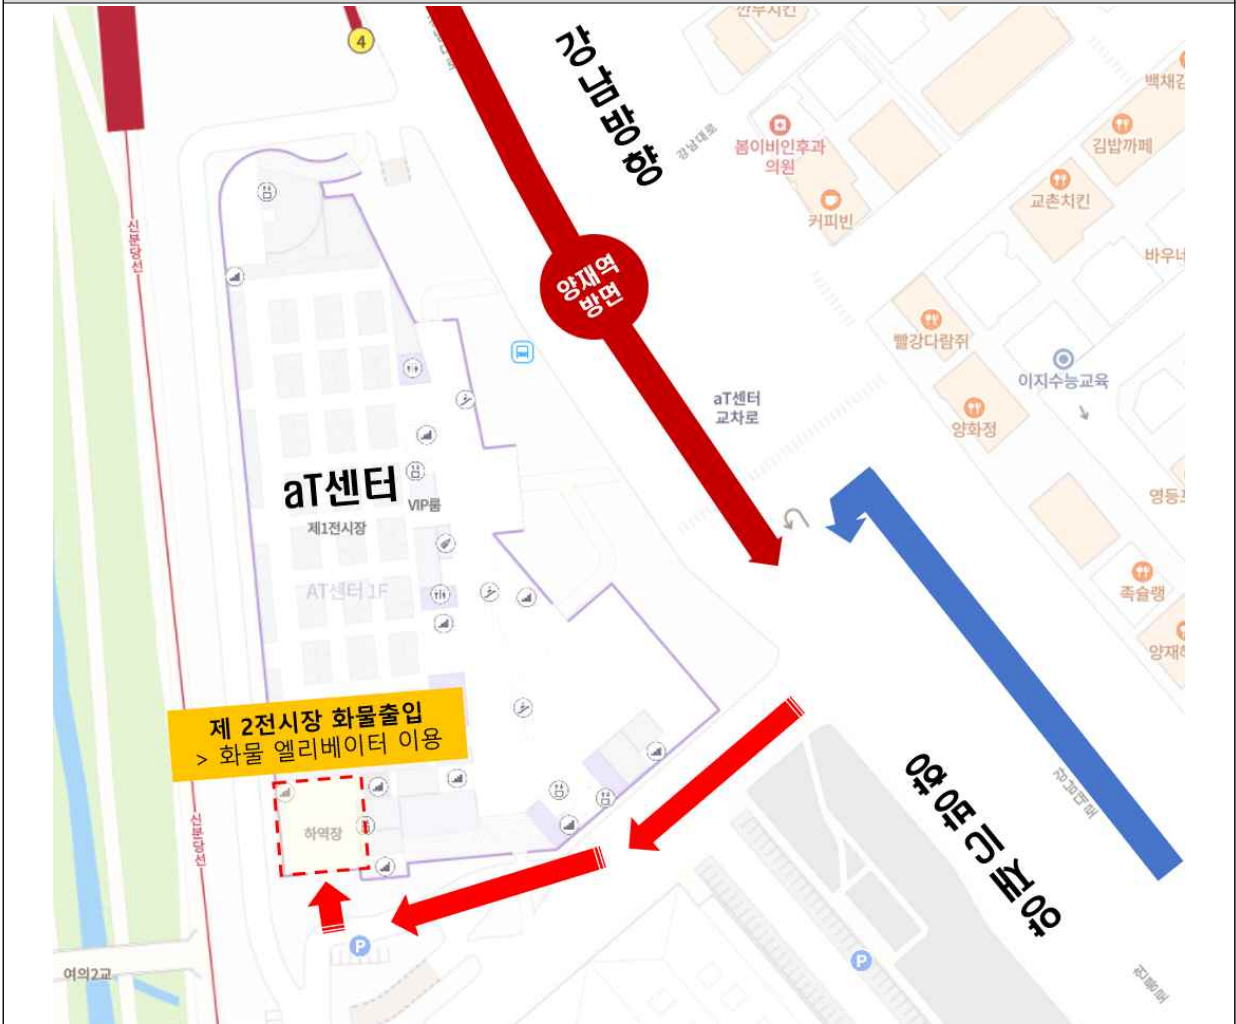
4
강남방향
양재역 방면
강남대로
봄이비인후과의원
커피빈
백채김
김밥까페
교촌치킨
바우네
빨강다람쥐
이지수능교육
양화정
aT센터 교차로
aT센터
VIP룸
제1전시장
AT센터 1F
영등
족슐랭
양재
신분당선
제 2전시장 화물출입
> 화물 엘리베이터 이용
하역장
양재IC방향
강남대로
여의2교